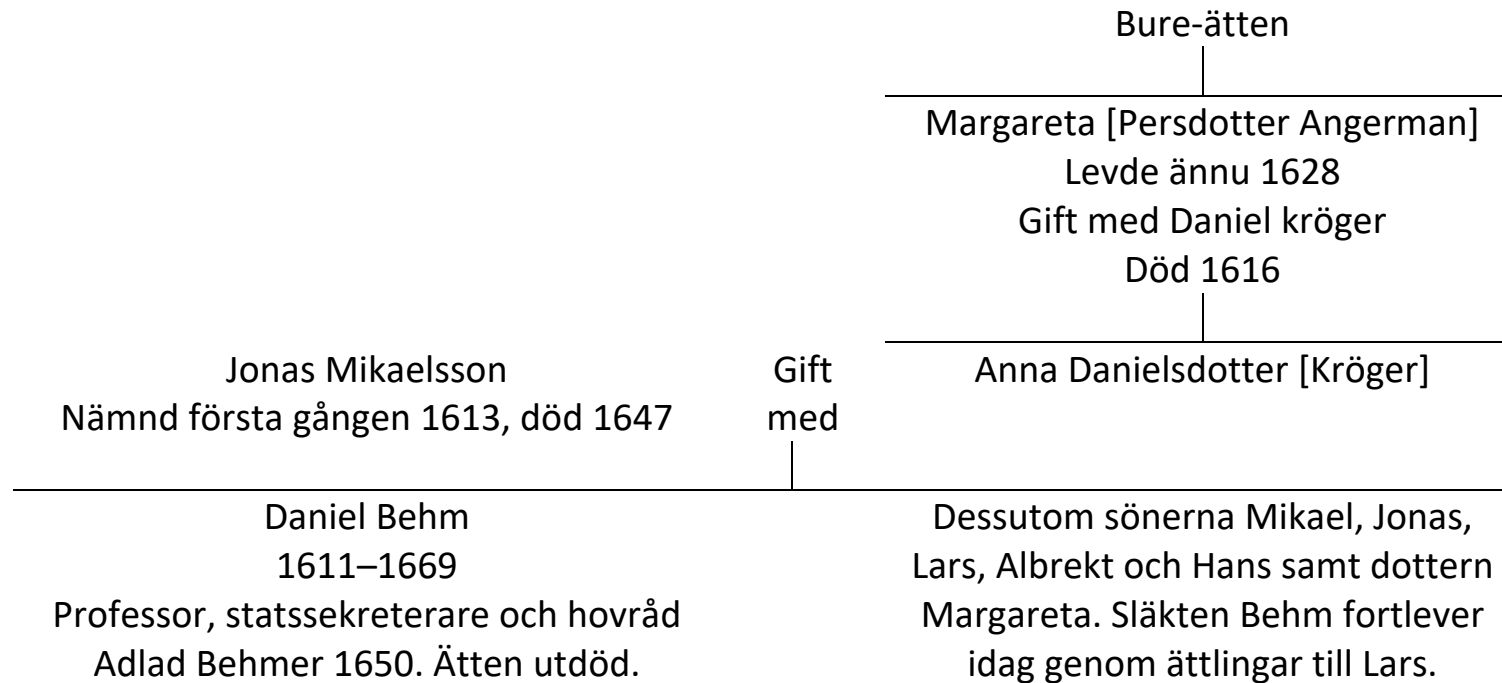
Bure-ätten

Margareta [Persdotter Angerman]
Levde ännu 1628
Gift med Daniel kröger
Död 1616

Jonas Mikaelsson
Nämnd första gången 1613, död 1647

Gift med

Anna Danielsdotter [Kröger]

Daniel Behm
1611–1669
Professor, statssekreterare och hovråd
Adlad Behmer 1650. Ätten utdöd.

Dessutom sönerna Mikael, Jonas, Lars, Albrekt och Hans samt dottern Margareta. Släkten Behm fortlever idag genom ättlingar till Lars.